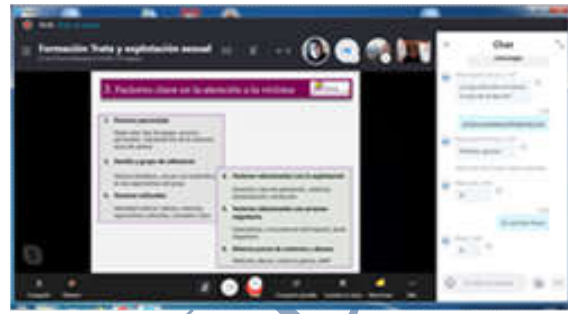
Formación Trata y explotación sexual

Chat

3. Factores clave en la atención a la víctima

1. Factores personales

2. Familia y grupo de referencia

3. Factores culturales

4. Factores relacionados con la explotación

5. Factores relacionados con el lugar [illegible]

6. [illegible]

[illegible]